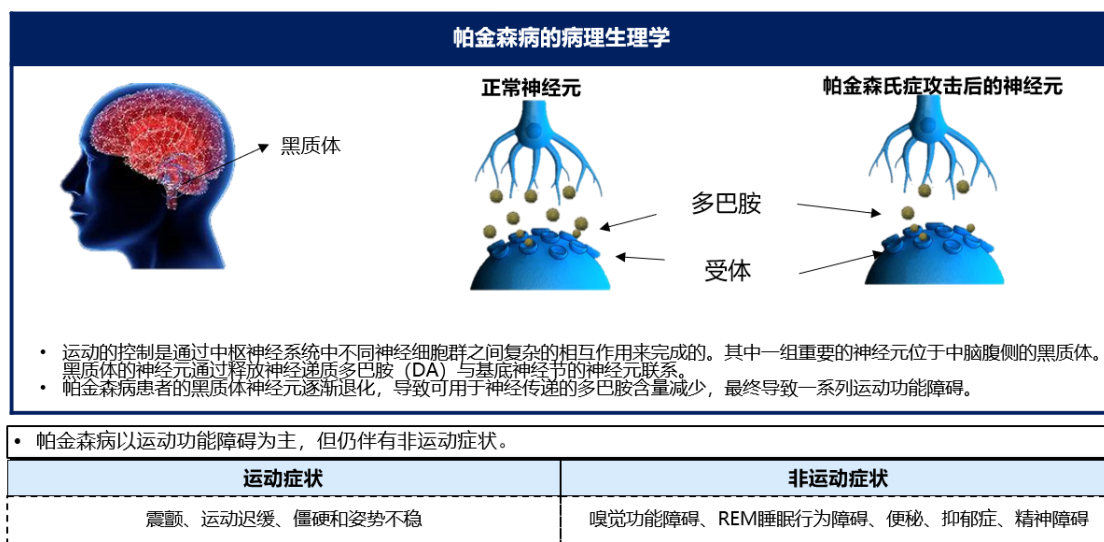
帕金森病的病理生理学

黑质体

正常神经元

帕金森氏症攻击后的神经元

多巴胺

受体

• 运动的控制是通过中枢神经系统中不同神经细胞群之间复杂的相互作用来完成的。其中一组重要的神经元位于中脑腹侧的黑质体。黑质体的神经元通过释放神经递质多巴胺（DA）与基底神经节的神经元联系。
• 帕金森病患者的黑质体神经元逐渐退化，导致可用于神经传递的多巴胺含量减少，最终导致一系列运动功能障碍。

• 帕金森病以运动功能障碍为主，但仍伴有非运动症状。

| 运动症状 | 非运动症状 |
|---|---|
| 震颤、运动迟缓、僵硬和姿势不稳 | 嗅觉功能障碍、REM睡眠行为障碍、便秘、抑郁症、精神障碍 |